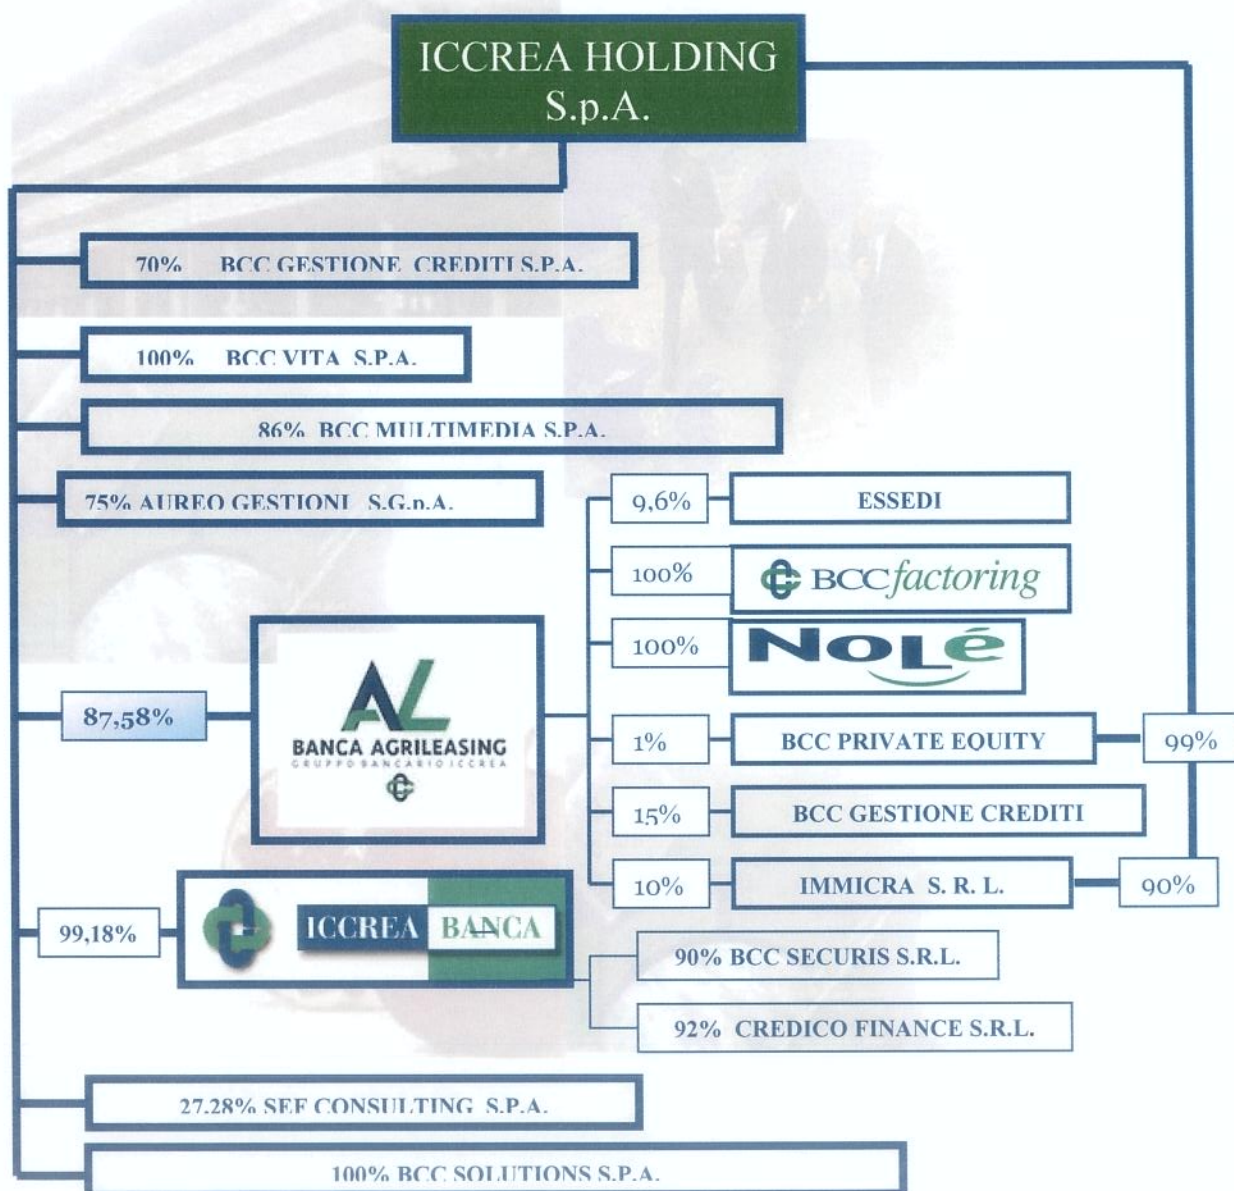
ICCREA HOLDING S.p.A.

70% BCC GESTIONE CREDITI S.P.A.

100% BCC VITA S.P.A.

86% BCC MULTIMEDIA S.P.A.

75% AUREO GESTIONI S.G.p.A.

9,6% ESSEDI

100% BCC factoring

100% NOLé

87,58%

AL BANCA AGRILEASING GRUPPO BANCARIO ICCREA

1% BCC PRIVATE EQUITY 99%

15% BCC GESTIONE CREDITI

10% IMMICRA S. R. L. 90%

99,18% ICCREA BANCA

90% BCC SECURIS S.R.L.

92% CREDICO FINANCE S.R.L.

27.28% SEF CONSULTING S.P.A.

100% BCC SOLUTIONS S.P.A.